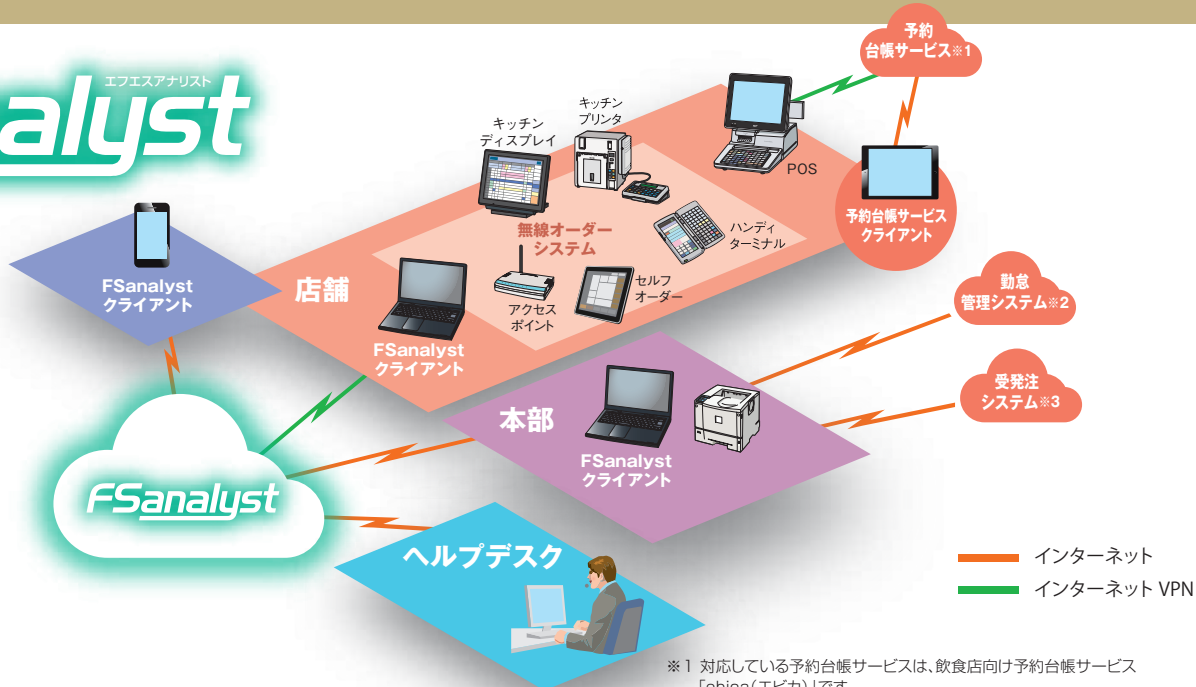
alyst
エフエスアナリスト

予約
台帳サービス※1

キッチン
ディスプレイ

キッチン
プリンタ

POS

予約台帳サービス
クライアント

無線オーダー
システム

ハンディ
ターミナル

FSanalyst
クライアント

店舗

アクセス
ポイント

セルフ
オーダー

勤怠
管理システム※2

FSanalyst
クライアント

受発注
システム※3

本部

FSanalyst
クライアント

FSanalyst

ヘルプデスク

インターネット
インターネット VPN

※1 対応している予約台帳サービスは、飲食店向け予約台帳サービス
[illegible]